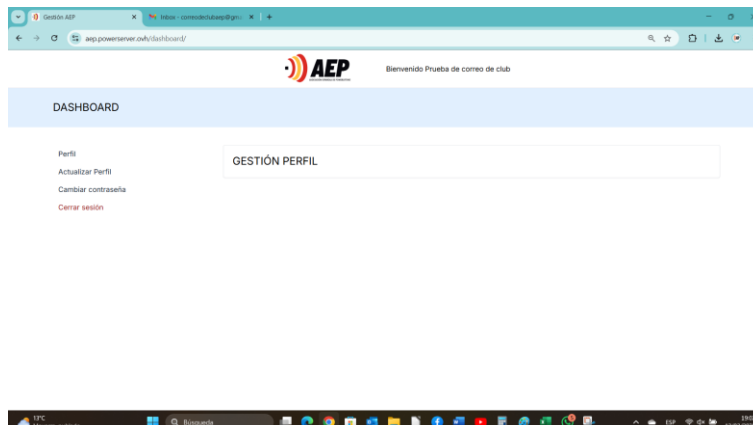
Gestión AEP
Inbox - correodeclubaep@gm...
aep.powerserver.ovh/dashboard/

AEP
Bienvenido Prueba de correo de club

DASHBOARD

Perfil
Actualizar Perfil
Cambiar contraseña
Cerrar sesión

GESTIÓN PERFIL

17°C
Búsqueda
ESP